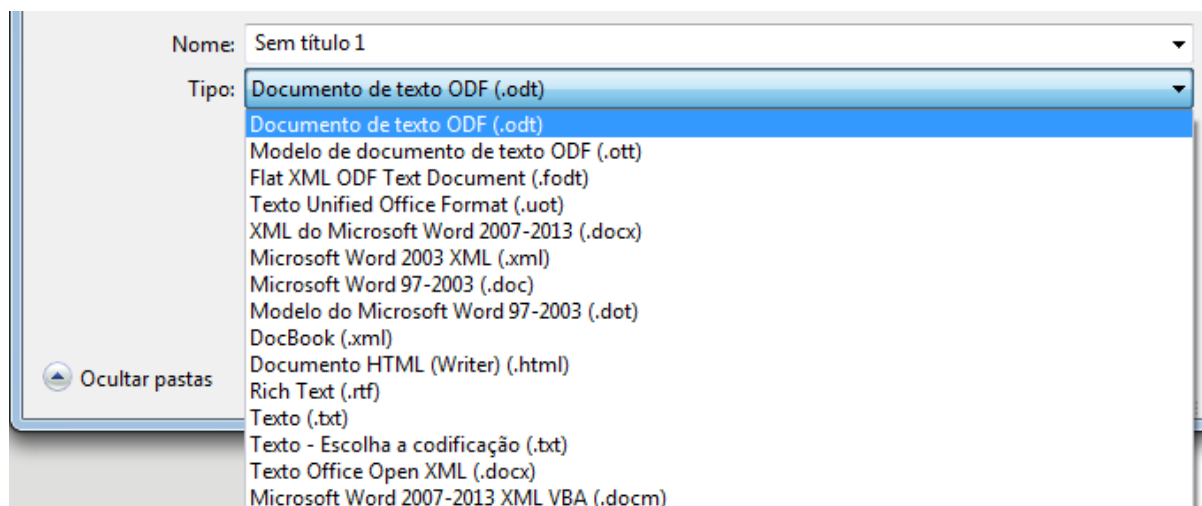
Nome: Sem título 1

Tipo: Documento de texto ODF (.odt)

Documento de texto ODF (.odt)
Modelo de documento de texto ODF (.ott)
Flat XML ODF Text Document (.fodt)
Texto Unified Office Format (.uot)
XML do Microsoft Word 2007-2013 (.docx)
Microsoft Word 2003 XML (.xml)
Microsoft Word 97-2003 (.doc)
Modelo do Microsoft Word 97-2003 (.dot)
DocBook (.xml)
Documento HTML (Writer) (.html)
Rich Text (.rtf)
Texto (.txt)
Texto - Escolha a codificação (.txt)
Texto Office Open XML (.docx)
Microsoft Word 2007-2013 XML VBA (.docm)

Ocultar pastas